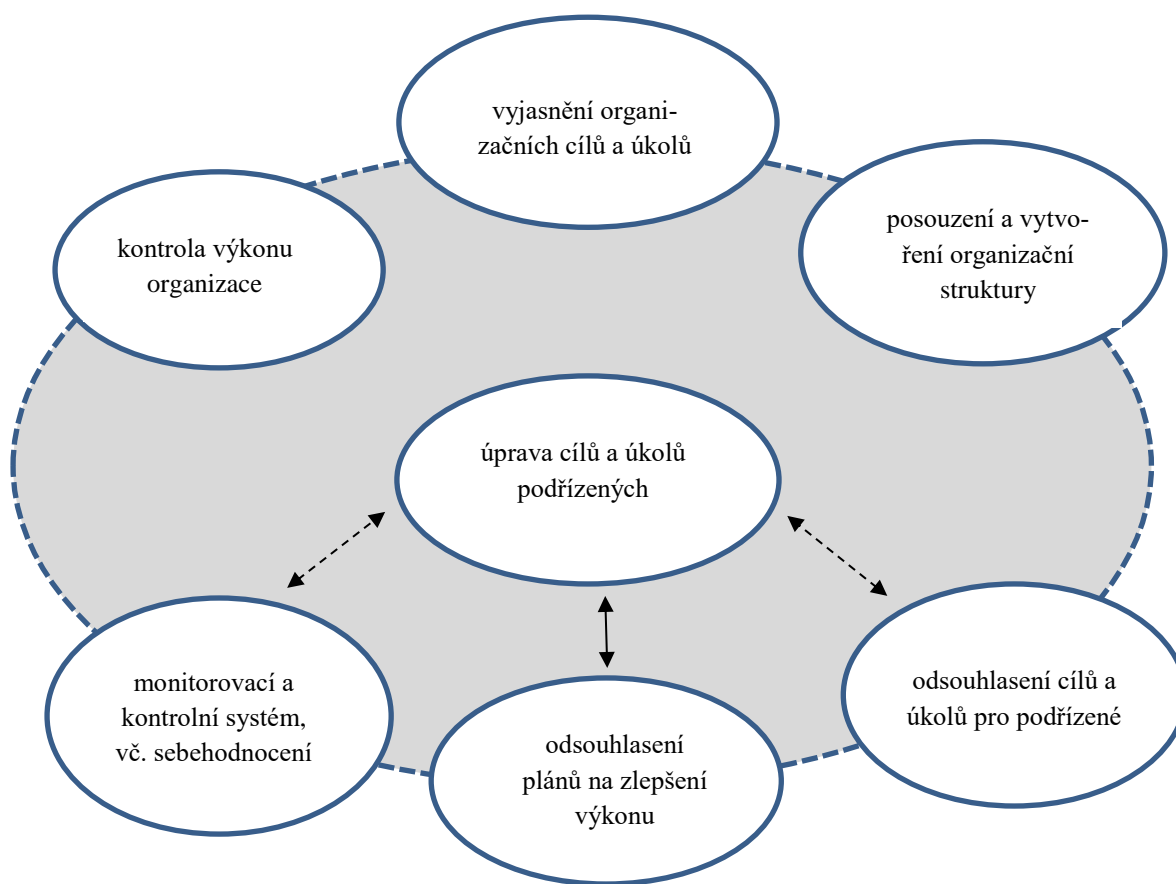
vyjasnění organizačních cílů a úkolů

kontrola výkonu organizace

posouzení a vytvoření organizační struktury

úprava cílů a úkolů podřízených

monitorovací a kontrolní systém, vč. sebehodnocení

odsouhlasení plánů na zlepšení výkonu

odsouhlasení cílů a úkolů pro podřízené